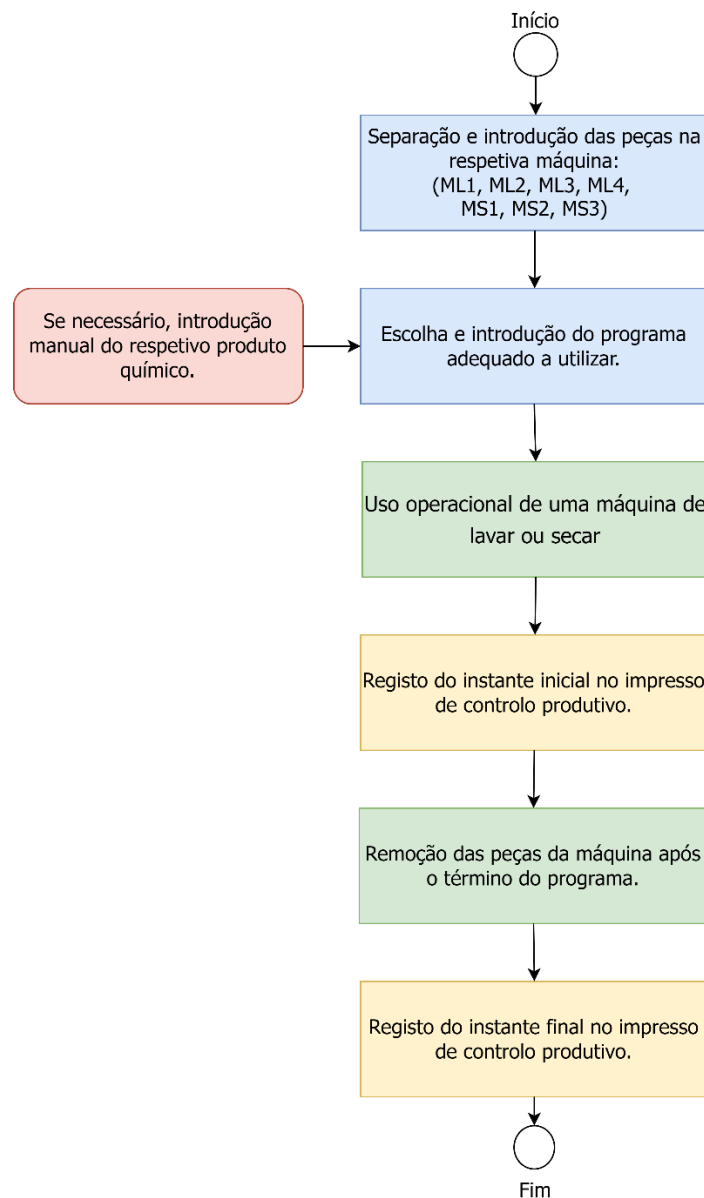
Início

Separação e introdução das peças na respetiva máquina: (ML1, ML2, ML3, ML4, MS1, MS2, MS3)

Se necessário, introdução manual do respetivo produto químico.

Escolha e introdução do programa adequado a utilizar.

Uso operacional de uma máquina de lavar ou secar

Registo do instante inicial no impresso de controlo produtivo.

Remoção das peças da máquina após o término do programa.

Registo do instante final no impresso de controlo produtivo.

Fim